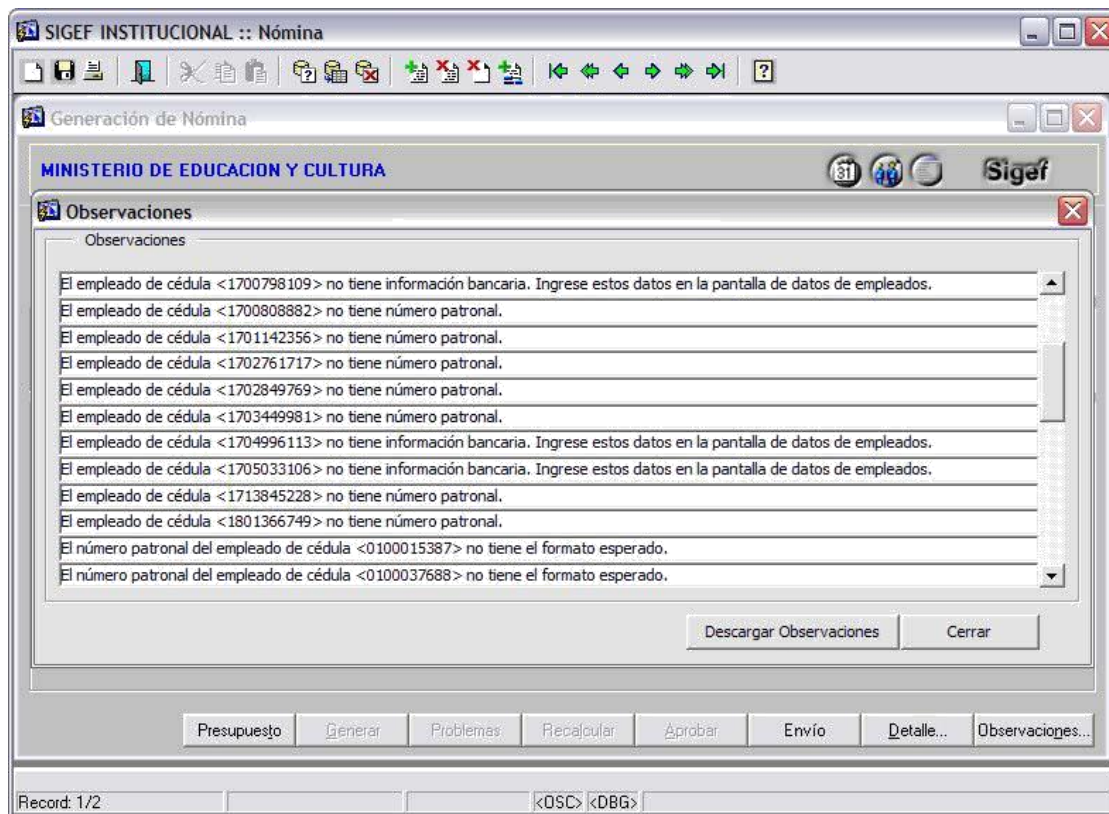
SIGEF INSTITUCIONAL :: Nómina

?

Generación de Nómina

MINISTERIO DE EDUCACION Y CULTURA

31

Sigef

Observaciones

Observaciones

El empleado de cédula <1700798109> no tiene información bancaria. Ingrese estos datos en la pantalla de datos de empleados.
El empleado de cédula <1700808882> no tiene número patronal.
El empleado de cédula <1701142356> no tiene número patronal.
El empleado de cédula <1702761717> no tiene número patronal.
El empleado de cédula <1702849769> no tiene número patronal.
El empleado de cédula <1703449981> no tiene número patronal.
El empleado de cédula <1704996113> no tiene información bancaria. Ingrese estos datos en la pantalla de datos de empleados.
El empleado de cédula <1705033106> no tiene información bancaria. Ingrese estos datos en la pantalla de datos de empleados.
El empleado de cédula <1713845228> no tiene número patronal.
El empleado de cédula <1801366749> no tiene número patronal.
El número patronal del empleado de cédula <0100015387> no tiene el formato esperado.
El número patronal del empleado de cédula <0100037688> no tiene el formato esperado.

Descargar Observaciones | Cerrar

Presupuesto | Generar | Problemas | Recalcular | Aprobar | Envío | Detalle... | Observaciones...

Record: 1/2 | <OSC> | <DBG>